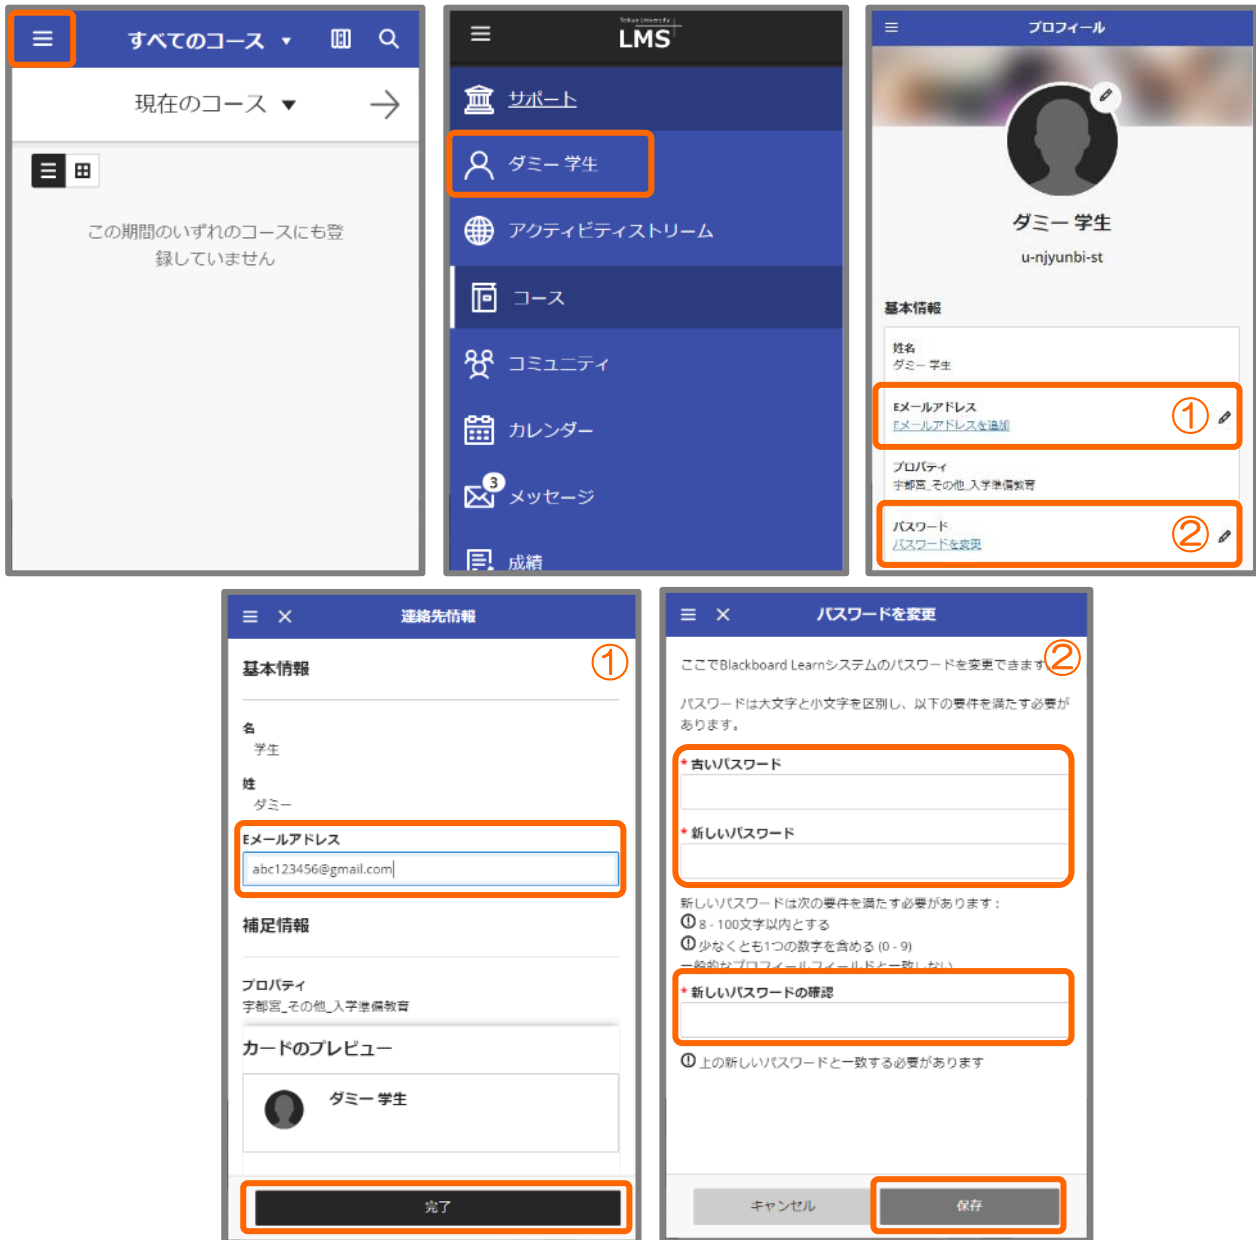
すべてのコース ▾

現在のコース ▾

この期間のいずれのコースにも登録していません

Teikyo University
LMS

サポート

ダミー 学生

アクティビティストリーム

コース

コミュニティ

カレンダー

3
メッセージ

成績

プロフィール

ダミー 学生

u-njyunbi-st

基本情報

姓名
ダミー 学生

Eメールアドレス
Eメールアドレスを追加
①

プロパティ
宇都宮_その他_入学準備教育

パスワード
パスワードを変更
②

連絡先情報

基本情報
①

名
学生

姓
ダミー

Eメールアドレス
abc123456@gmail.com

補足情報

プロパティ
宇都宮_その他_入学準備教育

カードのプレビュー

ダミー 学生

完了

パスワードを変更

ここでBlackboard Learnシステムのパスワードを変更できます②

パスワードは大文字と小文字を区別し、以下の要件を満たす必要があります。

* 古いパスワード

* 新しいパスワード

新しいパスワードは次の要件を満たす必要があります：
8 - 100文字以内とする
少なくとも1つの数字を含める (0 - 9)
一般的なプロフィールフィールドと一致しない

* 新しいパスワードの確認

上の新しいパスワードと一致する必要があります

キャンセル

保存